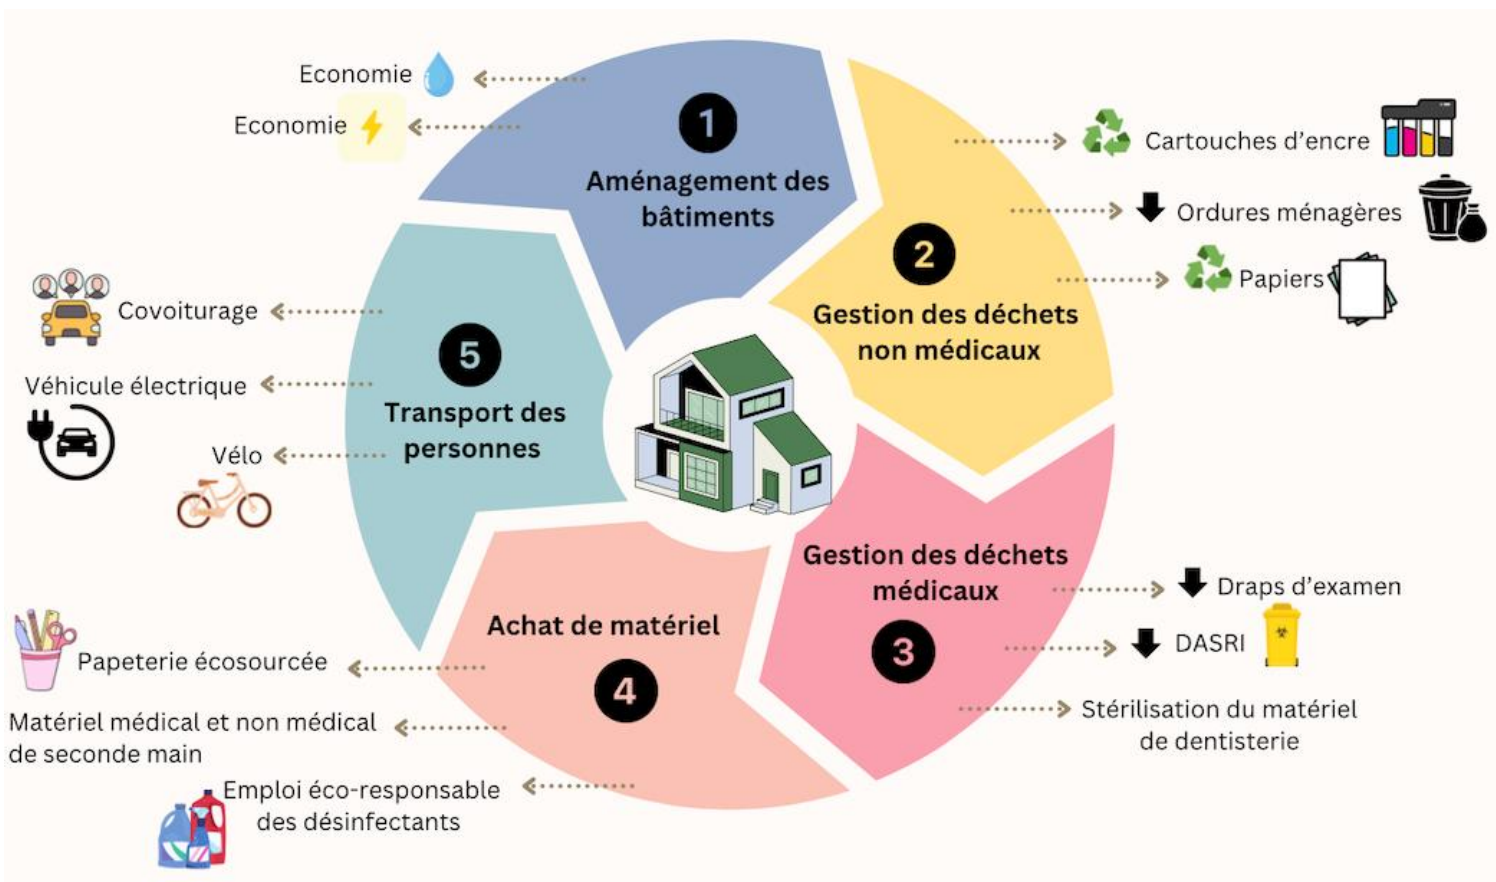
1
Aménagement des bâtiments

Economie
Economie

2
Gestion des déchets non médicaux

Cartouches d'encre
Ordures ménagères
Papiers

3
Gestion des déchets médicaux

Draps d'examen
DASRI
Stérilisation du matériel de dentisterie

4
Achat de matériel

Papeterie écosourcée
Matériel médical et non médical de seconde main
Emploi éco-responsable des désinfectants

5
Transport des personnes

Covoiturage
Véhicule électrique
Vélo